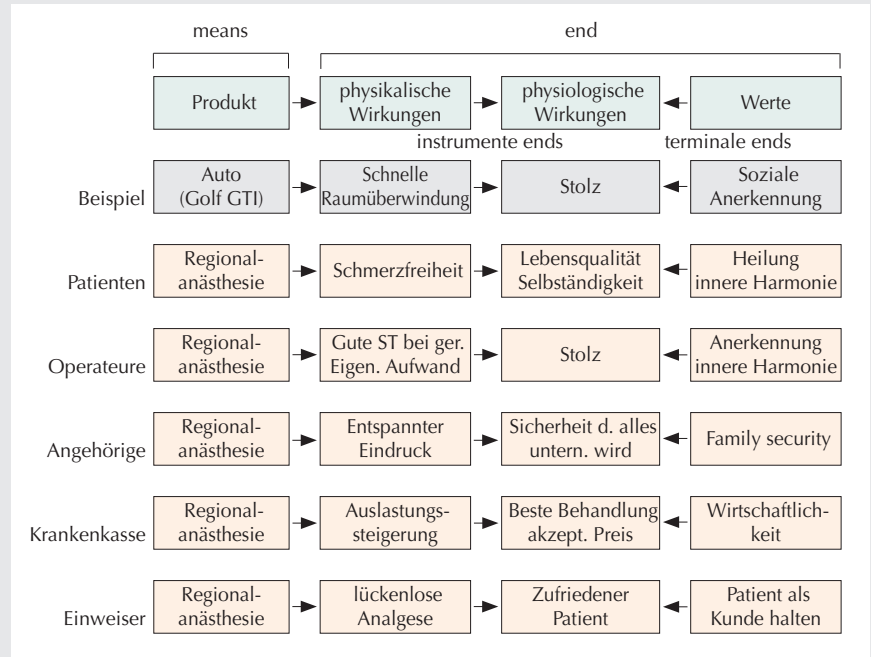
means

end

Produkt

physikalische Wirkungen

physiologische Wirkungen

Werte

instrumente ends

terminale ends

Beispiel

Auto (Golf GTI)

Schnelle Raumüberwindung

Stolz

Soziale Anerkennung

Patienten

Regionalanästhesie

Schmerzfreiheit

Lebensqualität Selbständigkeit

Heilung innere Harmonie

Operateure

Regionalanästhesie

Gute ST bei ger. Eigen. Aufwand

Stolz

Anerkennung innere Harmonie

Angehörige

Regionalanästhesie

Entspannter Eindruck

Sicherheit d. alles untern. wird

Family security

Krankenkasse

Regionalanästhesie

Auslastungssteigerung

Beste Behandlung akzept. Preis

Wirtschaftlichkeit

Einweiser

Regionalanästhesie

lückenlose Analgese

Zufriedener Patient

Patient als Kunde halten